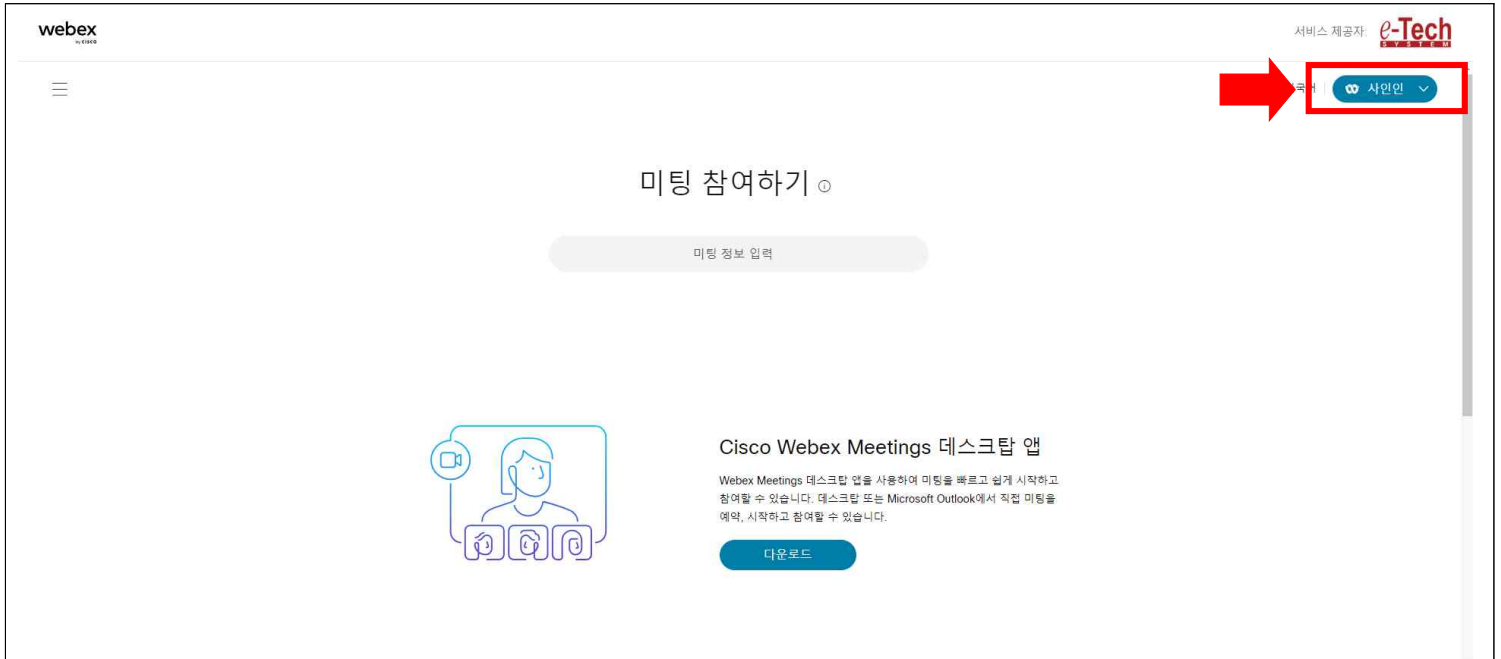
webex
by cisco

서비스 제공자 e-Tech SYSTEM

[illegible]국어 | 사인인

미팅 참여하기

미팅 정보 입력

Cisco Webex Meetings 데스크탑 앱

Webex Meetings 데스크탑 앱을 사용하여 미팅을 빠르고 쉽게 시작하고 참여할 수 있습니다. 데스크탑 또는 Microsoft Outlook에서 직접 미팅을 예약, 시작하고 참여할 수 있습니다.

다운로드